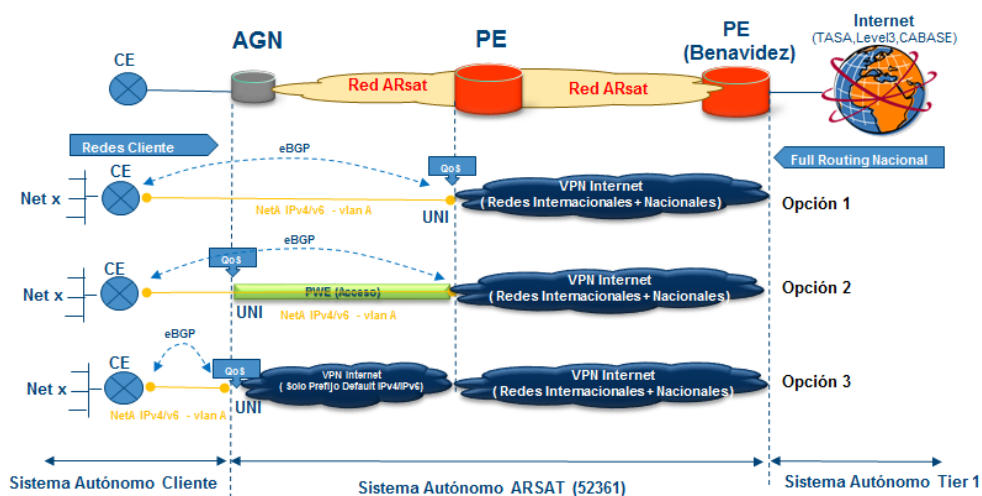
AGN

PE

PE (Benavidez)

Internet (TASA,Level3,CABASE)

CE

Red ARsat

Red ARsat

Redes Cliente

Full Routing Nacional

eBGP

QoS

CE

Net x

VPN Internet ( Redes Internacionales + Nacionales)

Opción 1

NetA IPv4/v6 - vlan A

UNI

eBGP

QoS

CE

Net x

PWE (Acceso)

VPN Internet ( Redes Internacionales + Nacionales)

Opción 2

UNI

NetA IPv4/v6 - vlan A

eBGP

CE

QoS

VPN Internet ( Solo Prefijo Default IPv4/IPv6)

VPN Internet ( Redes Internacionales + Nacionales)

Opción 3

Net x

NetA IPv4/v6 - vlan A

UNI

Sistema Autónomo Cliente

Sistema Autónomo ARSAT (52361)

Sistema Autónomo Tier 1